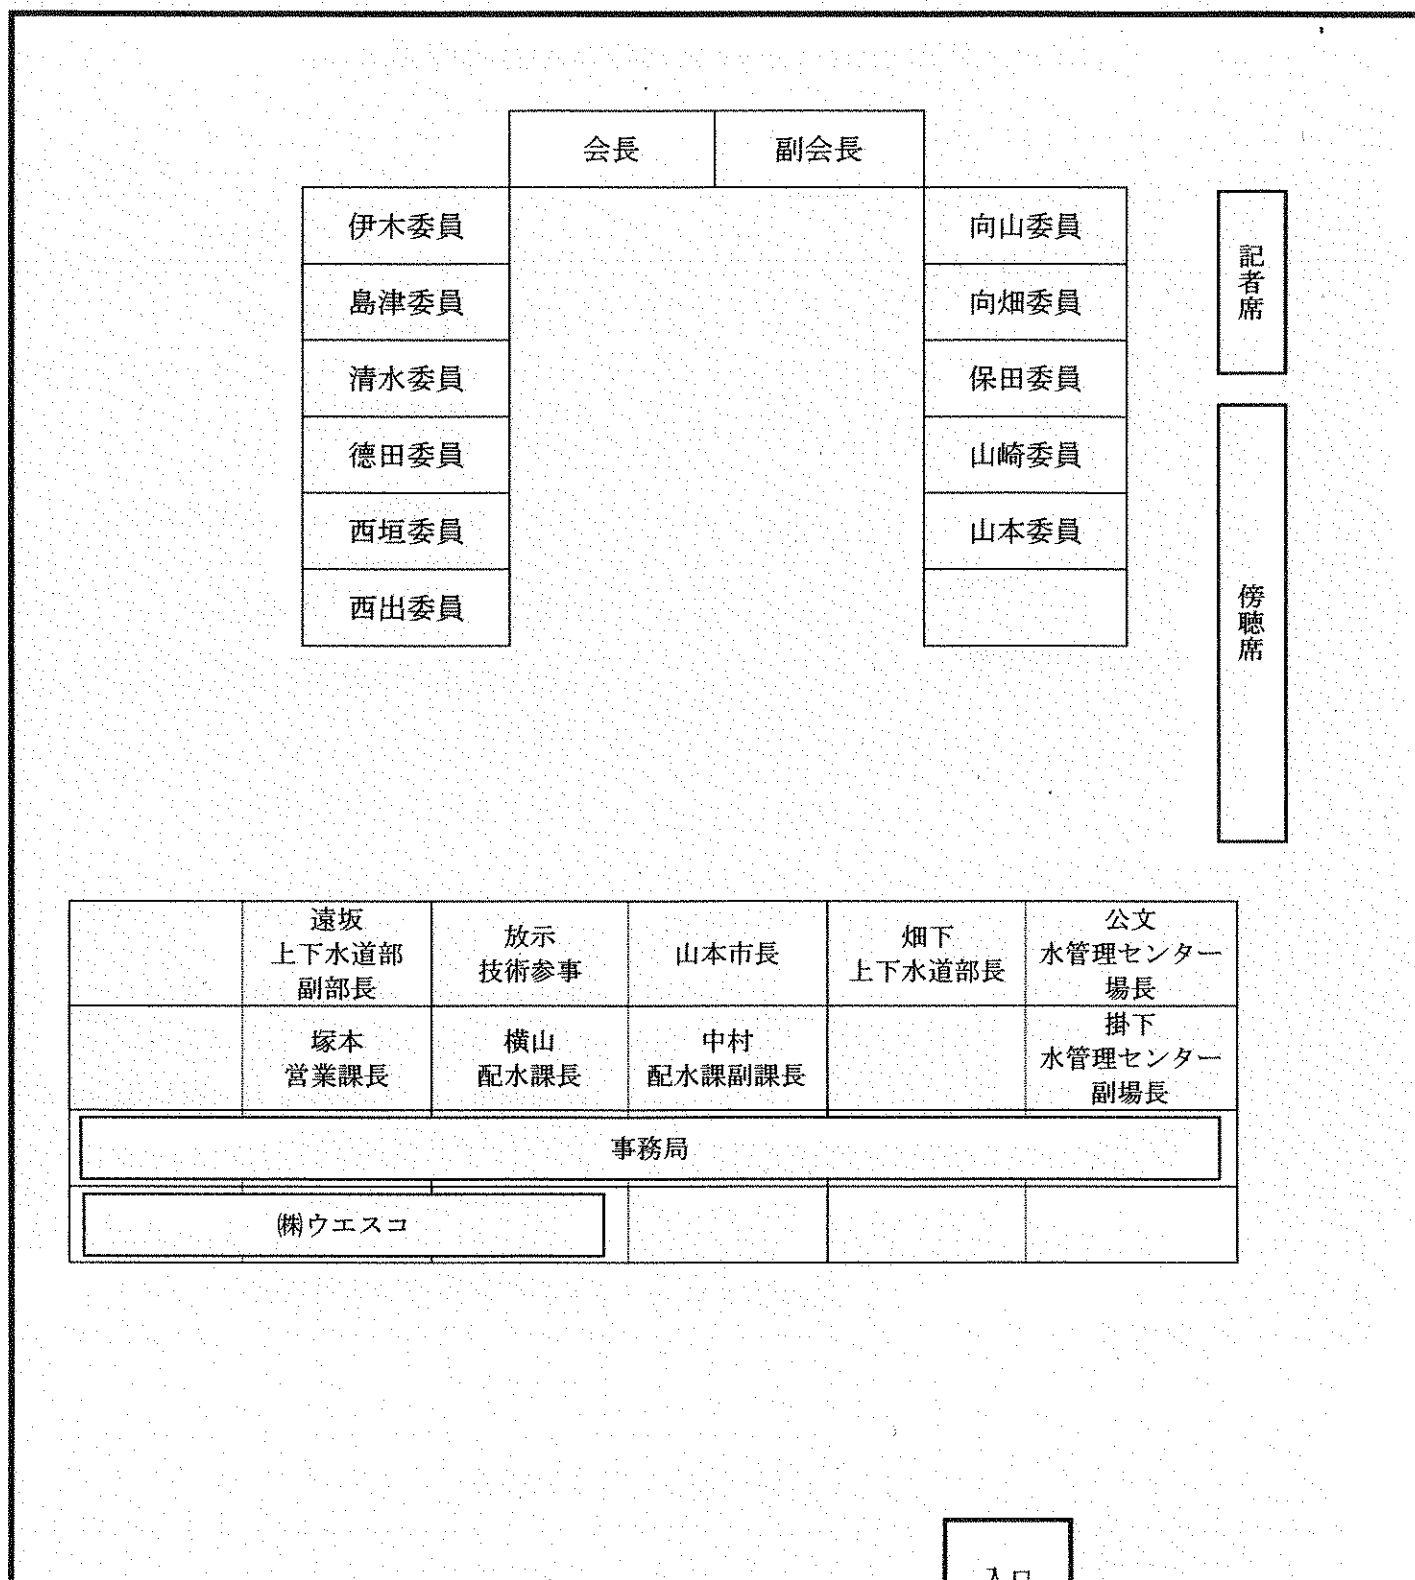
| 会長 | 副会長 |
|---|---|

| 伊木委員 |
|---|
| 島津委員 |
| 清水委員 |
| 德田委員 |
| 西垣委員 |
| 西出委員 |

| 向山委員 |
|---|
| 向畑委員 |
| 保田委員 |
| 山崎委員 |
| 山本委員 |
| |

記者席

傍聴席

| | 遠坂 上下水道部 副部長 | 放示 技術参事 | 山本市長 | 畑下 上下水道部長 | 公文 水管理センター 場長 |
|---|---|---|---|---|---|
| | 塚本 営業課長 | 横山 配水課長 | 中村 配水課副課長 | | 掛下 水管理センター 副場長 |

事務局

| ㈱ウエスコ | | | |
|---|---|---|---|

入口